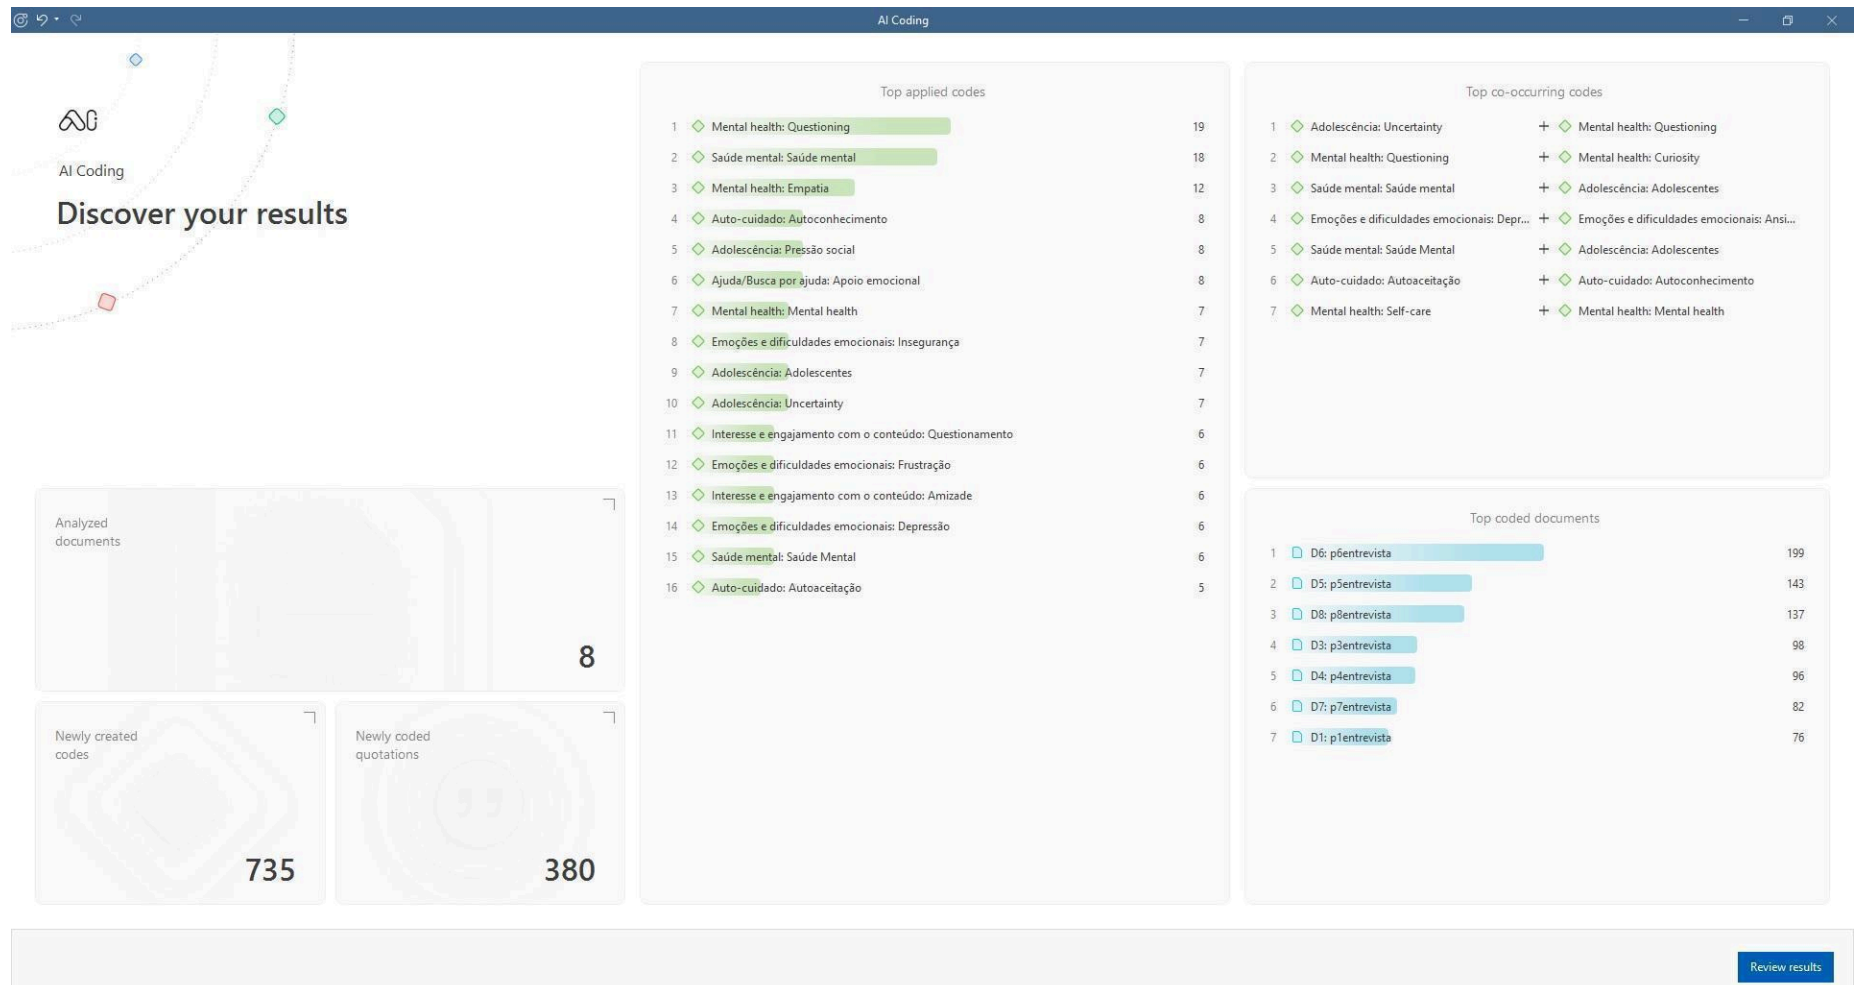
AI Coding

AI Coding

Discover your results

Analyzed documents

8

Newly created codes

735

Newly coded quotations

380

Top applied codes

| | | |
|---|---|---|
| 1 | Mental health: Questioning | 19 |
| 2 | Saúde mental: Saúde mental | 18 |
| 3 | Mental health: Empatia | 12 |
| 4 | Auto-cuidado: Autoconhecimento | 8 |
| 5 | Adolescência: Pressão social | 8 |
| 6 | Ajuda/Busca por ajuda: Apoio emocional | 8 |
| 7 | Mental health: Mental health | 7 |
| 8 | Emoções e dificuldades emocionais: Insegurança | 7 |
| 9 | Adolescência: Adolescentes | 7 |
| 10 | Adolescência: Uncertainty | 7 |
| 11 | Interesse e engajamento com o conteúdo: Questionamento | 6 |
| 12 | Emoções e dificuldades emocionais: Frustração | 6 |
| 13 | Interesse e engajamento com o conteúdo: Amizade | 6 |
| 14 | Emoções e dificuldades emocionais: Depressão | 6 |
| 15 | Saúde mental: Saúde Mental | 6 |
| 16 | Auto-cuidado: Autoaceitação | 5 |

Top co-occurring codes

| | | |
|---|---|---|
| 1 | Adolescência: Uncertainty | + Mental health: Questioning |
| 2 | Mental health: Questioning | + Mental health: Curiosity |
| 3 | Saúde mental: Saúde mental | + Adolescência: Adolescentes |
| 4 | Emoções e dificuldades emocionais: Depr... | + Emoções e dificuldades emocionais: Ansi... |
| 5 | Saúde mental: Saúde Mental | + Adolescência: Adolescentes |
| 6 | Auto-cuidado: Autoaceitação | + Auto-cuidado: Autoconhecimento |
| 7 | Mental health: Self-care | + Mental health: Mental health |

Top coded documents

| | | |
|---|---|---|
| 1 | D6: p6entrevista | 199 |
| 2 | D5: p5entrevista | 143 |
| 3 | D8: p8entrevista | 137 |
| 4 | D3: p3entrevista | 98 |
| 5 | D4: p4entrevista | 96 |
| 6 | D7: p7entrevista | 82 |
| 7 | D1: p1entrevista | 76 |

Review results